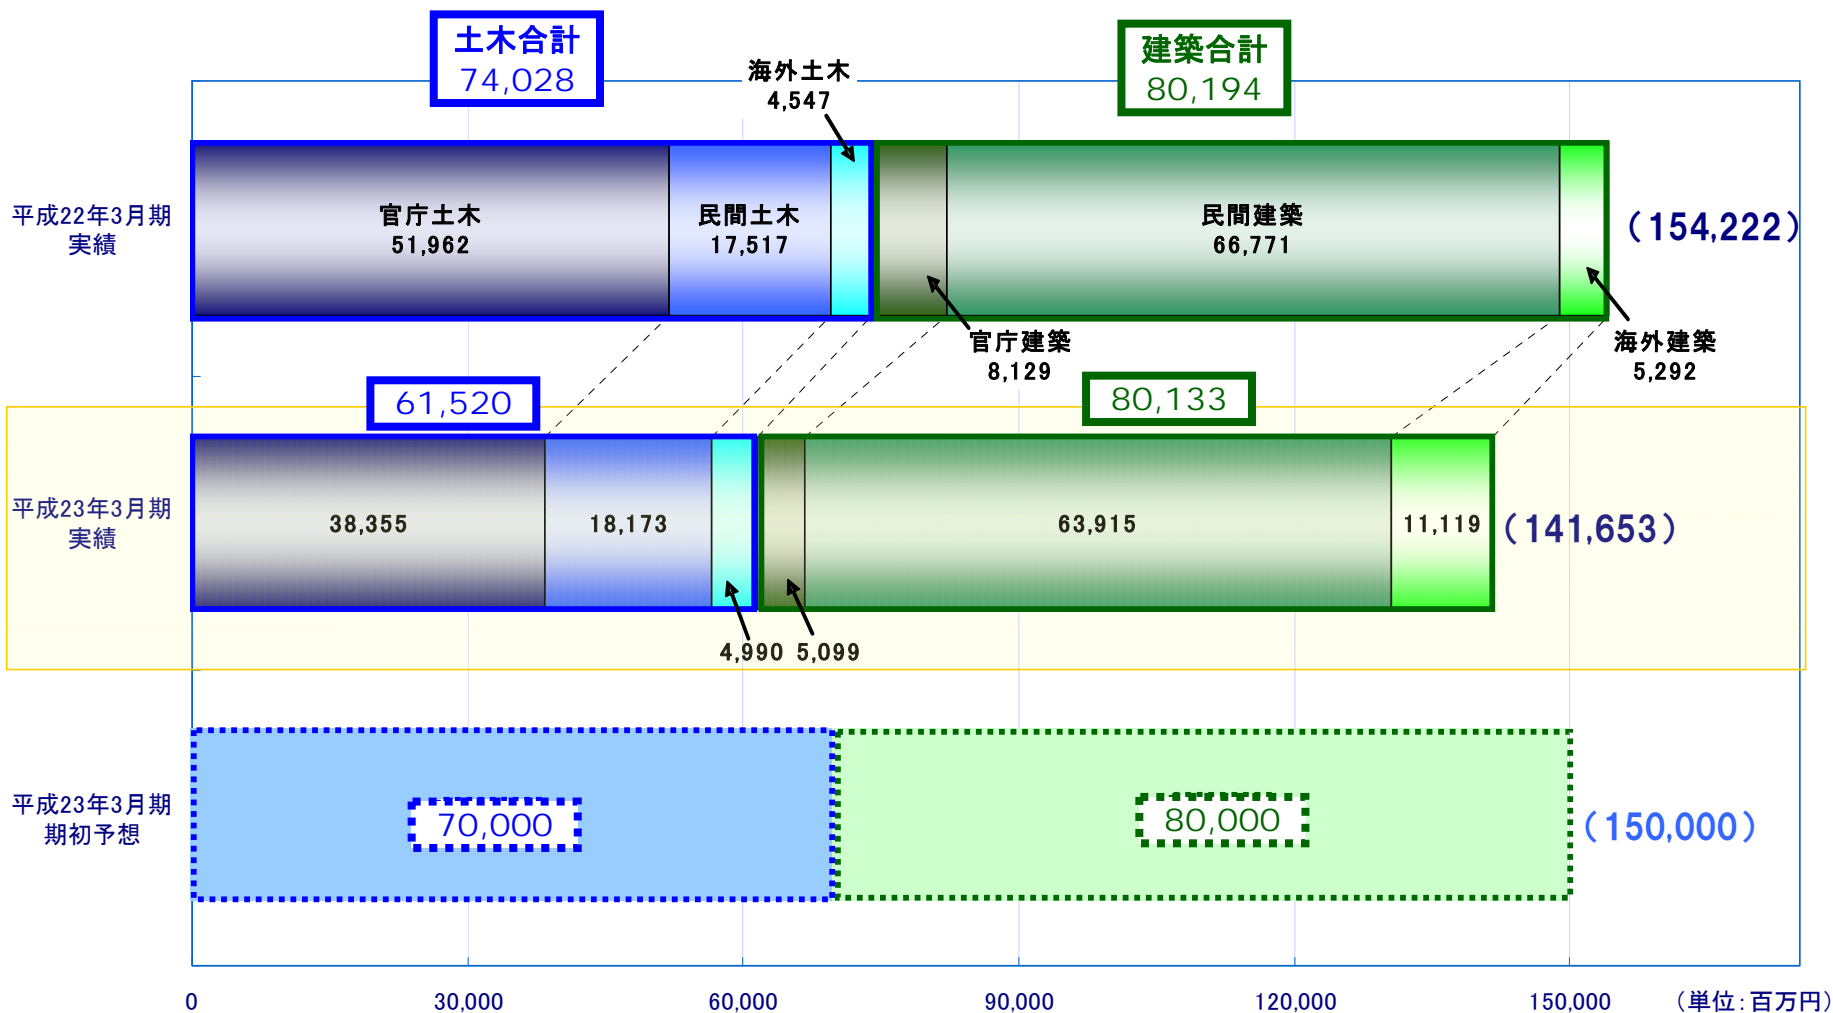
土木合計
74,028

海外土木
4,547

建築合計
80,194

平成22年3月期
実績

官庁土木
51,962

民間土木
17,517

民間建築
66,771

(154,222)

官庁建築
8,129

海外建築
5,292

61,520

80,133

平成23年3月期
実績

38,355

18,173

63,915

11,119

(141,653)

4,990 5,099

平成23年3月期
期初予想

70,000

80,000

(150,000)

0
30,000
60,000
90,000
120,000
150,000
(単位:百万円)